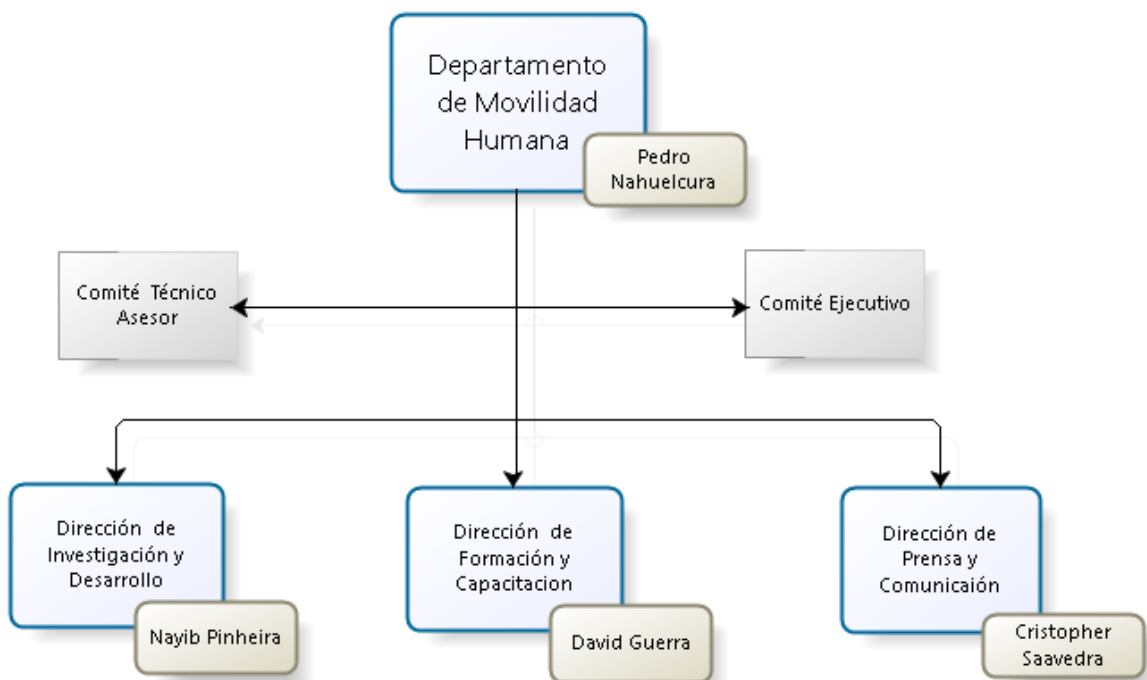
Departamento de Movilidad Humana

Pedro Nahuelcura

Comité Técnico Asesor

Comité Ejecutivo

Dirección de Investigación y Desarrollo

Nayib Pinheira

Dirección de Formación y Capacitacion

David Guerra

Dirección de Prensa y Comunicaión

Cristopher Saavedra